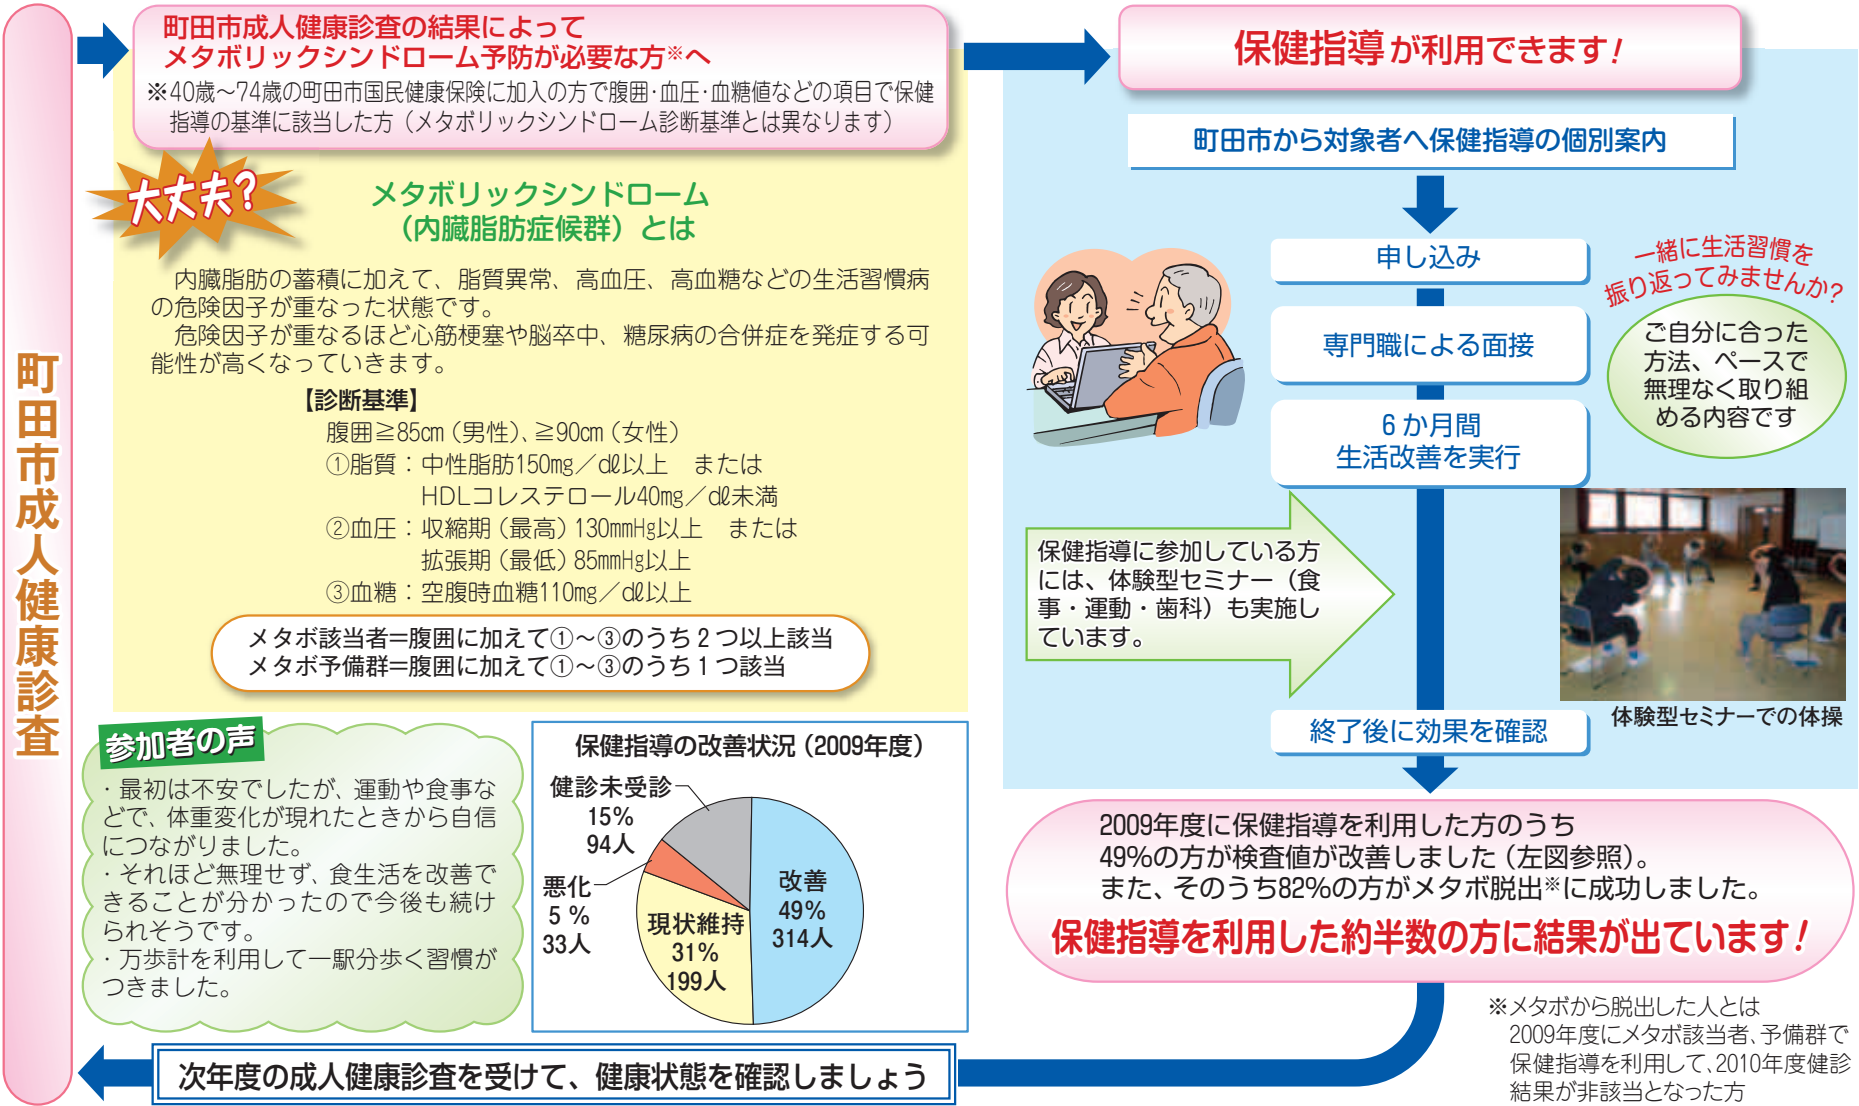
町田市成人健康診査

町田市成人健康診査の結果によって
メタボリックシンドローム予防が必要な方※へ
※40歳～74歳の町田市国民健康保険に加入の方で腹囲･血圧･血糖値などの項目で保健指導の基準に該当した方（メタボリックシンドローム診断基準とは異なります）

大丈夫?

メタボリックシンドローム
（内臓脂肪症候群）とは

内臓脂肪の蓄積に加えて、脂質異常、高血圧、高血糖などの生活習慣病の危険因子が重なった状態です。
危険因子が重なるほど心筋梗塞や脳卒中、糖尿病の合併症を発症する可能性が高くなっていきます。

【診断基準】
腹囲≧85cm（男性）、≧90cm（女性）
①脂質：中性脂肪150mg／dℓ以上　または
HDLコレステロール40mg／dℓ未満
②血圧：収縮期（最高）130mmHg以上　または
拡張期（最低）85mmHg以上
③血糖：空腹時血糖110mg／dℓ以上

メタボ該当者=腹囲に加えて①～③のうち２つ以上該当
メタボ予備群=腹囲に加えて①～③のうち１つ該当

保健指導が利用できます！

町田市から対象者へ保健指導の個別案内

申し込み

一緒に生活習慣を振り返ってみませんか?

専門職による面接

ご自分に合った方法、ペースで無理なく取り組める内容です

6か月間
生活改善を実行

保健指導に参加している方には、体験型セミナー（食事・運動・歯科）も実施しています。

体験型セミナーでの体操

終了後に効果を確認

参加者の声
・最初は不安でしたが、運動や食事などで、体重変化が現れたときから自信につながりました。
・それほど無理せず、食生活を改善できることが分かったので今後も続けられそうです。
・万歩計を利用して一駅分歩く習慣がつきました。

保健指導の改善状況（2009年度）
健診未受診
15%
94人
悪化
5％
33人
現状維持
31%
199人
改善
49%
314人

2009年度に保健指導を利用した方のうち
49%の方が検査値が改善しました（左図参照）。
また、そのうち82%の方がメタボ脱出※に成功しました。
保健指導を利用した約半数の方に結果が出ています！

※メタボから脱出した人とは
2009年度にメタボ該当者、予備群で保健指導を利用して、2010年度健診結果が非該当となった方

次年度の成人健康診査を受けて、健康状態を確認しましょう